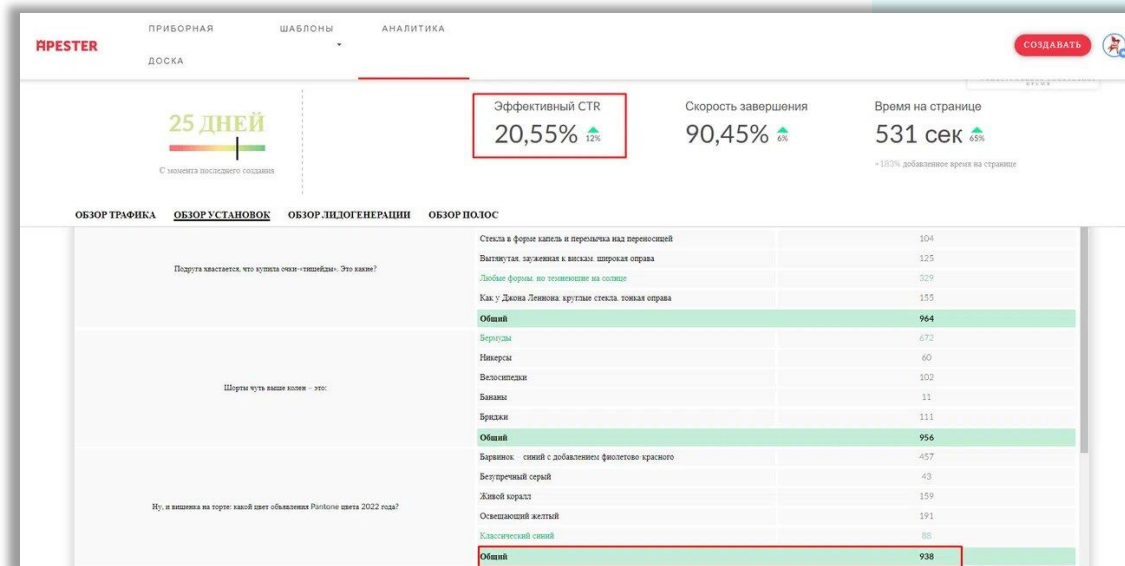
APESTER

ПРИБОРНАЯ ДОСКА

ШАБЛОНЫ

АНАЛИТИКА

СОЗДАВАТЬ

25 ДНЕЙ

С момента последнего создания

Эффективный CTR
20,55% 12%

Скорость завершения
90,45% 6%

Время на странице
531 сек 65%

+183% добавленное время на странице

ОБЗОР ТРАФИКА ОБЗОР УСТАНОВОК ОБЗОР ЛИДОГЕНЕРАЦИИ ОБЗОР ПОЛОС

| | | |
|---|---|---|
| Подруга хвастается, что купила очки-«тишейды». Это какие? | Стекла в форме капель и перемычка над переносицей | 104 |
| | Вытянутая, зауженная к вискам, широкая оправа | 125 |
| | Любые формы, но темнеющие на солнце | 329 |
| | Как у Джона Леннона: круглые стекла, тонкая оправа | 155 |
| | Общий | 964 |
| Шорты чуть выше колен – это: | Бермуды | 672 |
| | Никерсы | 60 |
| | Велосипедки | 102 |
| | Бананы | 11 |
| | Бриджи | 111 |
| | Общий | 956 |
| Ну, и вишенка на торте: какой цвет объявления Pantone цвета 2022 года? | Барвинок – синий с добавлением фиолетово-красного | 457 |
| | Безупречный серый | 43 |
| | Живой коралл | 159 |
| | Освещающий желтый | 191 |
| | Классический синий | 88 |
| | Общий | 938 |